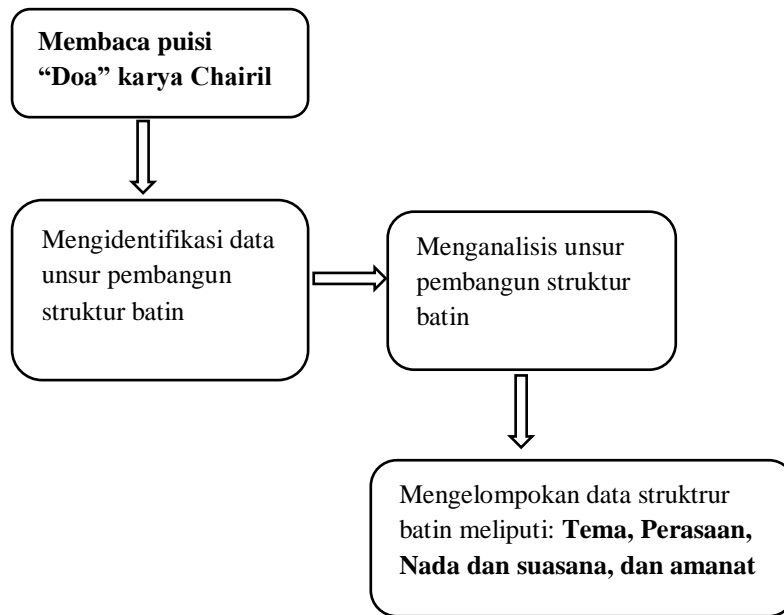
**Membaca puisi “Doa” karya Chairil**

Mengidentifikasi data unsur pembangun struktur batin

Menganalisis unsur pembangun struktur batin

Mengelompokan data struktrur batin meliputi: **Tema, Perasaan, Nada dan suasana, dan amanat**